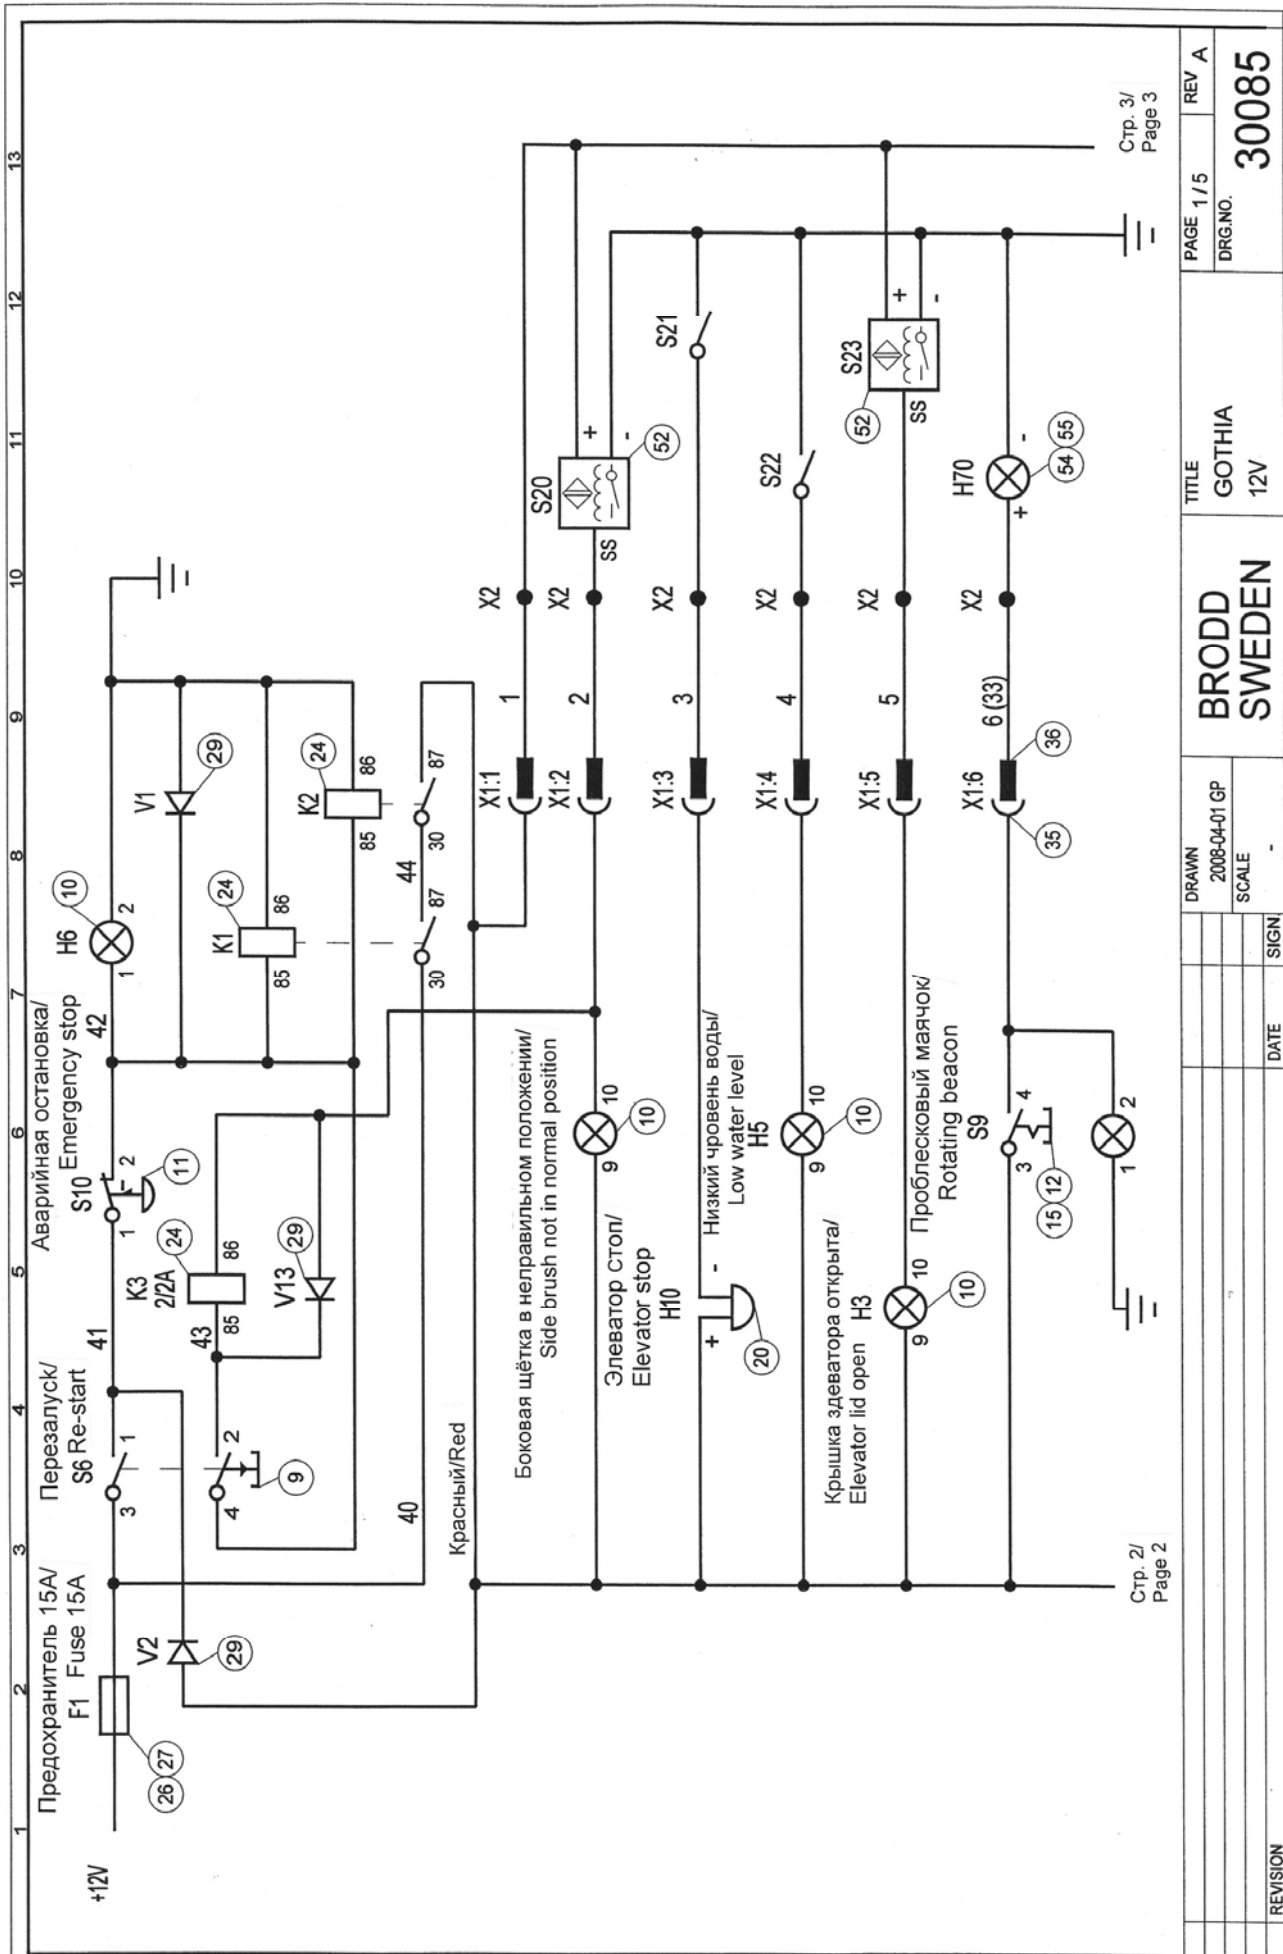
1
2
3
4
5
6
7
8
9
10
11
12
13

+12V

Предохранитель 15А/
F1 Fuse 15A
26 27

V2
29

Перезапуск/
S6 Re-start
3
1
4
2
9

41
K3
2/2A
24
43
85
86
V13
29

Аварийная остановка/
S10 Emergency stop
1
2
11
42

H6
10
1
2

K1
24
85
86

V1
29

K2
24
85
86

30
87
44
30
87

40

Красный/Red

Боковая щётка в неправильном положении/
Side brush not in normal position
10
9
10

Элеватор стоп/
Elevator stop
H10
+
-
20

Низкий чровень воды/
Low water level
H5
10
9
10

Крышка здеватора открыта/
Elevator lid open H3
10
9
10

Проблесковый маячок/
Rotating beacon
S9
3
4
15 12
1
2

X1:1
X1:2
X1:3
X1:4
X1:5
X1:6
35
36

1
2
3
4
5
6 (33)

X2
X2
X2
X2
X2
X2

S20
+
-
52
SS

S21

S22

S23
52
+
-
SS

H70
+
-
54 55

Стр. 2/
Page 2

Стр. 3/
Page 3

REVISION
DATE
SIGN
DRAWN
2008-04-01 GP
SCALE
-
BRODD
SWEDEN
TITLE
GOTHIA
12V
PAGE 1 / 5
DRG.NO.
30085
REV A